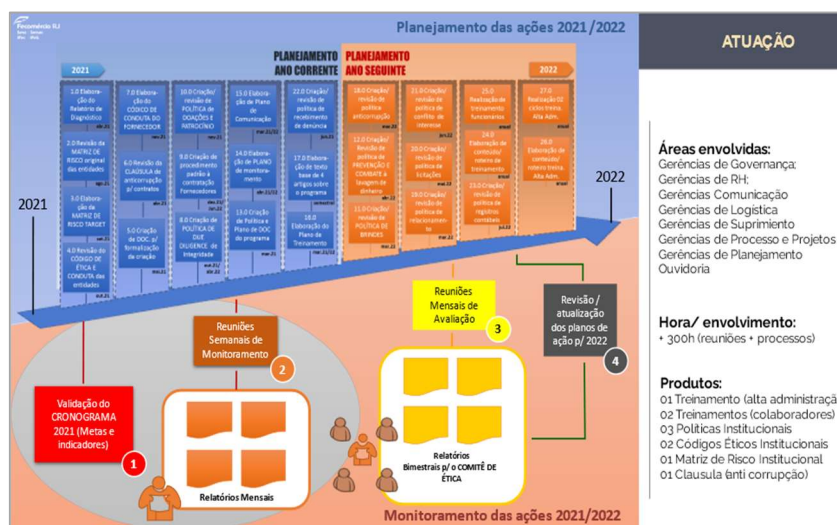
Planejamento das ações 2021/2022

ATUAÇÃO

PLANEJAMENTO ANO CORRENTE

PLANEJAMENTO ANO SEGUINTE

2021

2022

1.0 Elaboração do Relatório de Diagnóstico

2.0 Revisão da MATRIZ DE RISCO original das entidades

3.0 Elaboração da MATRIZ DE RISCO TARGET

4.0 Revisão do CÓDIGO DE ÉTICA E CONDUTA das entidades

7.0 Elaboração do CÓDIGO DE CONDUTA DO FORNECEDOR

6.0 Revisão da CLÁUSULA de anticorrupção p/ contratos

5.0 Criação de DOC. p/ formalização de criação

10.0 Criação/ revisão de POLÍTICA de DOAÇÕES E PATROCÍNIO

9.0 Criação de procedimento padrão à contratação Fornecedores

8.0 Criação de POLÍTICA de DUE DILIGENCE de Integridade

15.0 Elaboração do Plano de Comunicação

14.0 Elaboração de PLANO de monitoramento

13.0 Criação de Política e Plano de DOC do programa

22.0 Criação/ revisão de política de recebimento de denúncia

17.0 Elaboração de texto base de 4 artigos sobre o programa

18.0 Elaboração do Plano de Treinamento

18.0 Criação/ revisão de política anticorrupção

12.0 Criação/ Revisão de política de PREVENÇÃO E COMBATE à lavagem de dinheiro

11.0 Criação/ revisão de POLÍTICA DE BRINDES

21.0 Criação/ revisão de política de conflito de interesse

20.0 Criação/ revisão de política de licitações

19.0 Criação/ revisão de política de relacionamentos

25.0 Realização de treinamento funcionários

24.0 Elaboração de conteúdo/ roteiro de treinamento

23.0 Criação/ revisão de política de registros contábeis

27.0 Realização 02 ciclos treino Alta Adm.

26.0 Elaboração de conteúdo/ roteiro treino Alta Adm.

Validação do CRONOGRAMA 2021 (Metas e indicadores)

1

Reuniões Semanais de Monitoramento

2

Relatórios Mensais

Reuniões Mensais de Avaliação

3

Relatórios Bimestrais p/ o COMITÊ DE ÉTICA

Revisão / atualização dos planos de ação p/ 2022

4

Monitoramento das ações 2021/2022

Áreas envolvidas:
Gerências de Governança;
Gerências de RH;
Gerências Comunicação
Gerências de Logística
Gerências de Suprimento
Gerências de Processo e Projetos
Gerências de Planejamento
Ouvidoria

Hora/ envolvimento:
+ 300h (reuniões + processos)

Produtos:
01 Treinamento (alta administraçã
02 Treinamentos (colaboradores)
03 Políticas Institucionais
02 Códigos Éticos Institucionais
01 Matriz de Risco Institucional
01 Clausula (anti corrupção)